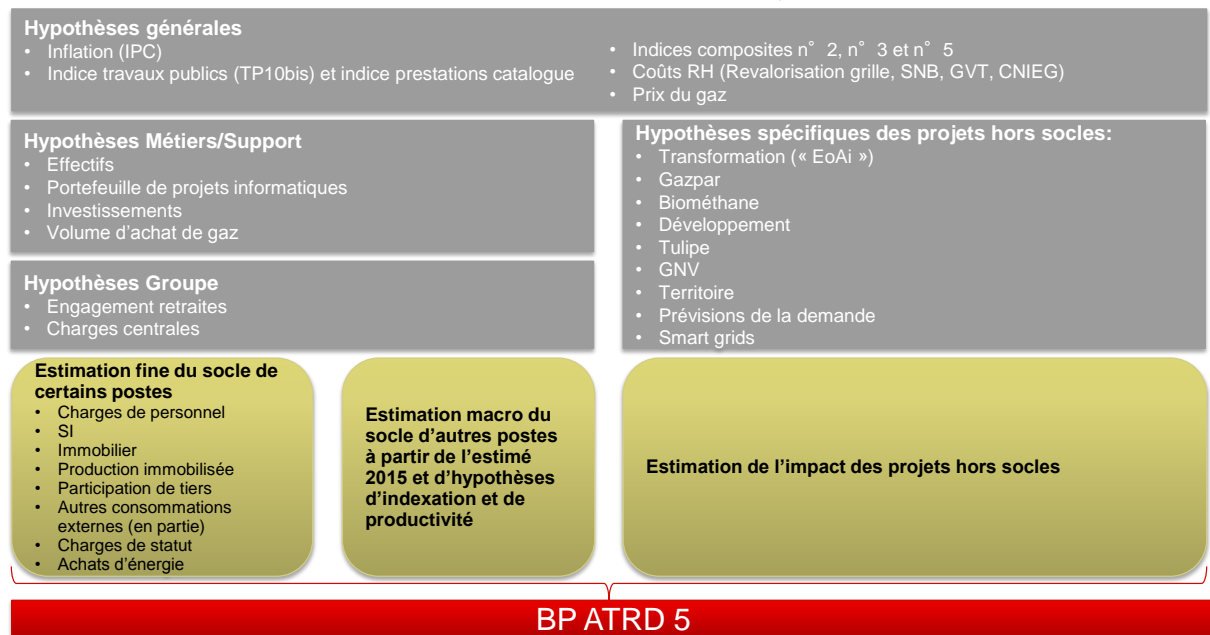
Hypothèses générales
• Inflation (IPC)
• Indice travaux publics (TP10bis) et indice prestations catalogue

• Indices composites n° 2, n° 3 et n° 5
• Coûts RH (Revalorisation grille, SNB, GVT, CNIEG)
• Prix du gaz

Hypothèses Métiers/Support
• Effectifs
• Portefeuille de projets informatiques
• Investissements
• Volume d'achat de gaz

Hypothèses Groupe
• Engagement retraites
• Charges centrales

Hypothèses spécifiques des projets hors socles:
• Transformation (« EoAi »)
• Gazpar
• Biométhane
• Développement
• Tulipe
• GNV
• Territoire
• Prévisions de la demande
• Smart grids

Estimation fine du socle de certains postes
• Charges de personnel
• SI
• Immobilier
• Production immobilisée
• Participation de tiers
• Autres consommations externes (en partie)
• Charges de statut
• Achats d'énergie

Estimation macro du socle d'autres postes à partir de l'estimé 2015 et d'hypothèses d'indexation et de productivité

Estimation de l'impact des projets hors socles

BP ATRD 5